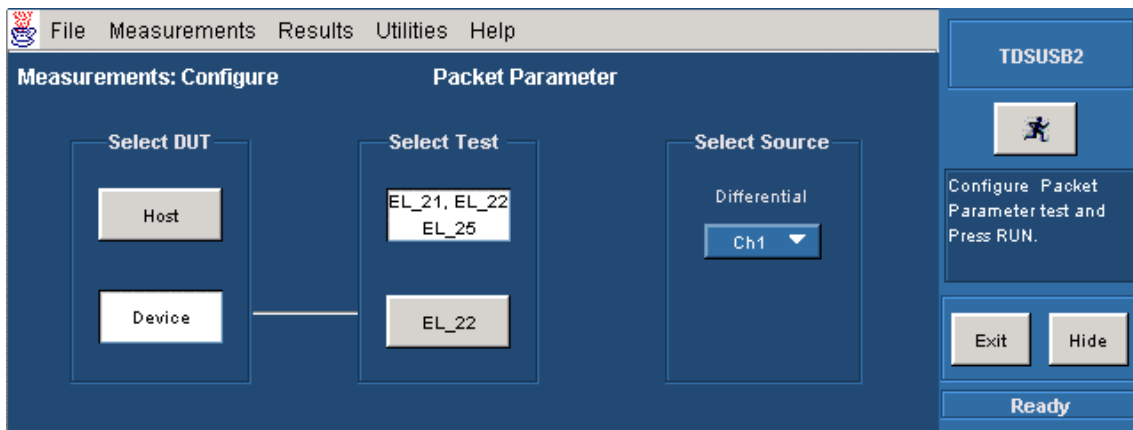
File Measurements Results Utilities Help

TDSUSB2

Measurements: Configure

Packet Parameter

Select DUT

Host

Device

Select Test

EL_21, EL_22 EL_25

EL_22

Select Source

Differential

Ch1

Configure Packet Parameter test and Press RUN.

Exit

Hide

Ready